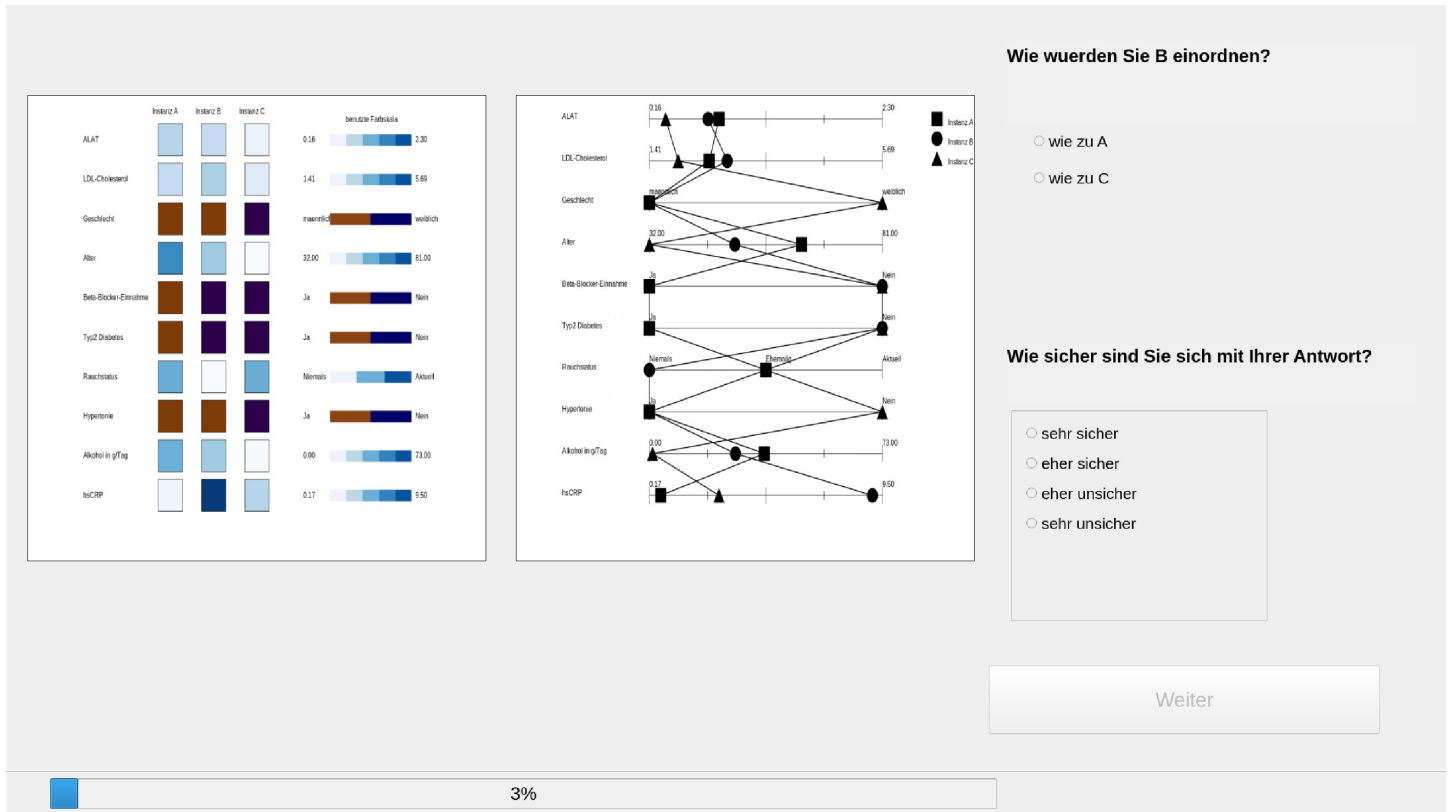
| | Instanz A | Instanz B | Instanz C | benutze Farbskala | |
|---|---|---|---|---|---|
| ALAT | | | | 0.16 | 2.30 |
| LDL-Cholesterol | | | | 1.41 | 5.69 |
| Geschlecht | | | | maennlich | weiblich |
| Alter | | | | 32.00 | 81.00 |
| Beta-Blocker-Einnahme | | | | Ja | Nein |
| Typ2 Diabetes | | | | Ja | Nein |
| Rauchstatus | | | | Niemals | Aktuell |
| Hypertonie | | | | Ja | Nein |
| Alkohol in g/Tag | | | | 0.00 | 73.00 |
| hsCRP | | | | 0.17 | 9.50 |

ALAT 0.16 2.30
LDL-Cholesterol 1.41 5.69
Geschlecht maennlich weiblich
Alter 32.00 81.00
Beta-Blocker-Einnahme Ja Nein
Typ2 Diabetes Ja Nein
Rauchstatus Niemals Ehemalig Aktuell
Hypertonie Ja Nein
Alkohol in g/Tag 0.00 73.00
hsCRP 0.17 9.50

Instanz A
Instanz B
Instanz C

Wie wuerden Sie B einordnen?

wie zu A
wie zu C

Wie sicher sind Sie sich mit Ihrer Antwort?

sehr sicher
eher sicher
eher unsicher
sehr unsicher

Weiter

3%